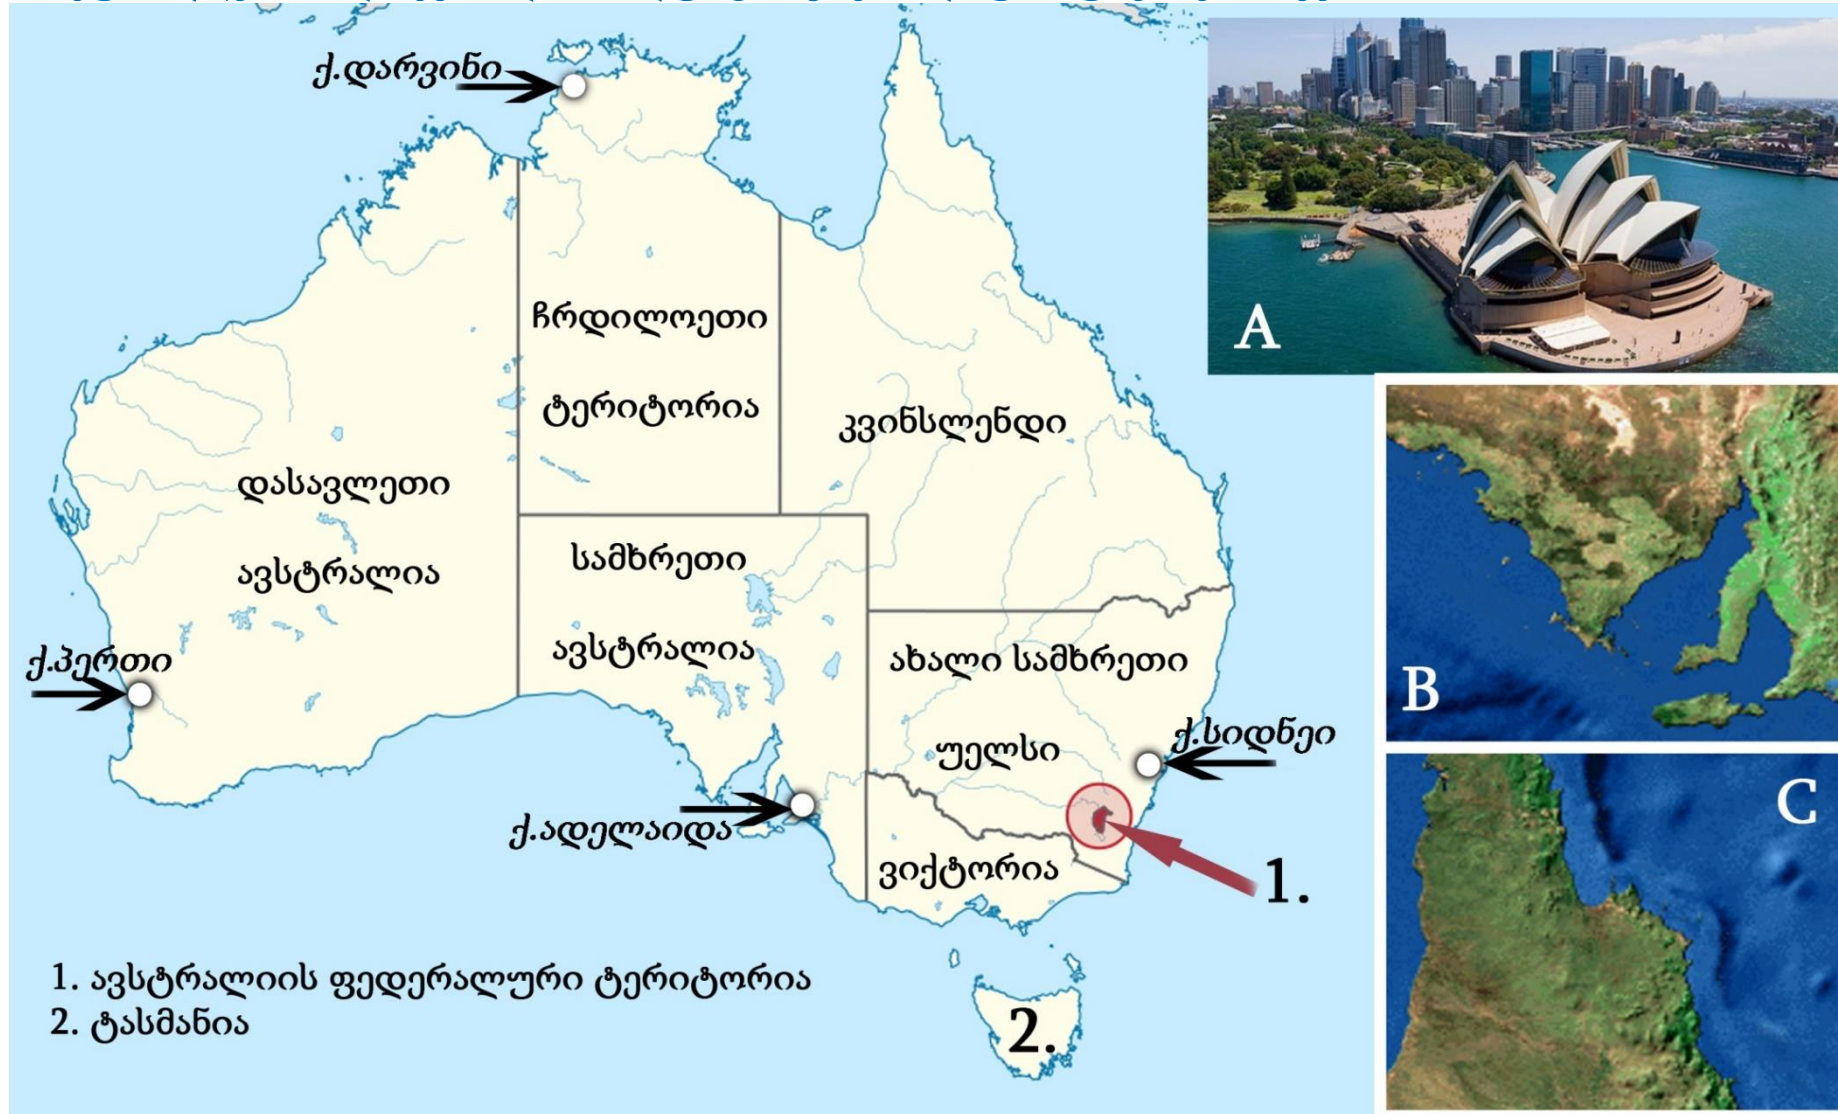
ქ.დარვინი

ჩრდილოეთი ტერიტორია

კვინსლენდი

დასავლეთი ავსტრალია

სამხრეთი ავსტრალია

ახალი სამხრეთი უელსი

ქ.პერთი

ქ.სიდნეი

ქ.ადელაიდა

ვიქტორია

1.

2.

1. ავსტრალიის ფედერალური ტერიტორია
2. ტასმანია

A

B

C